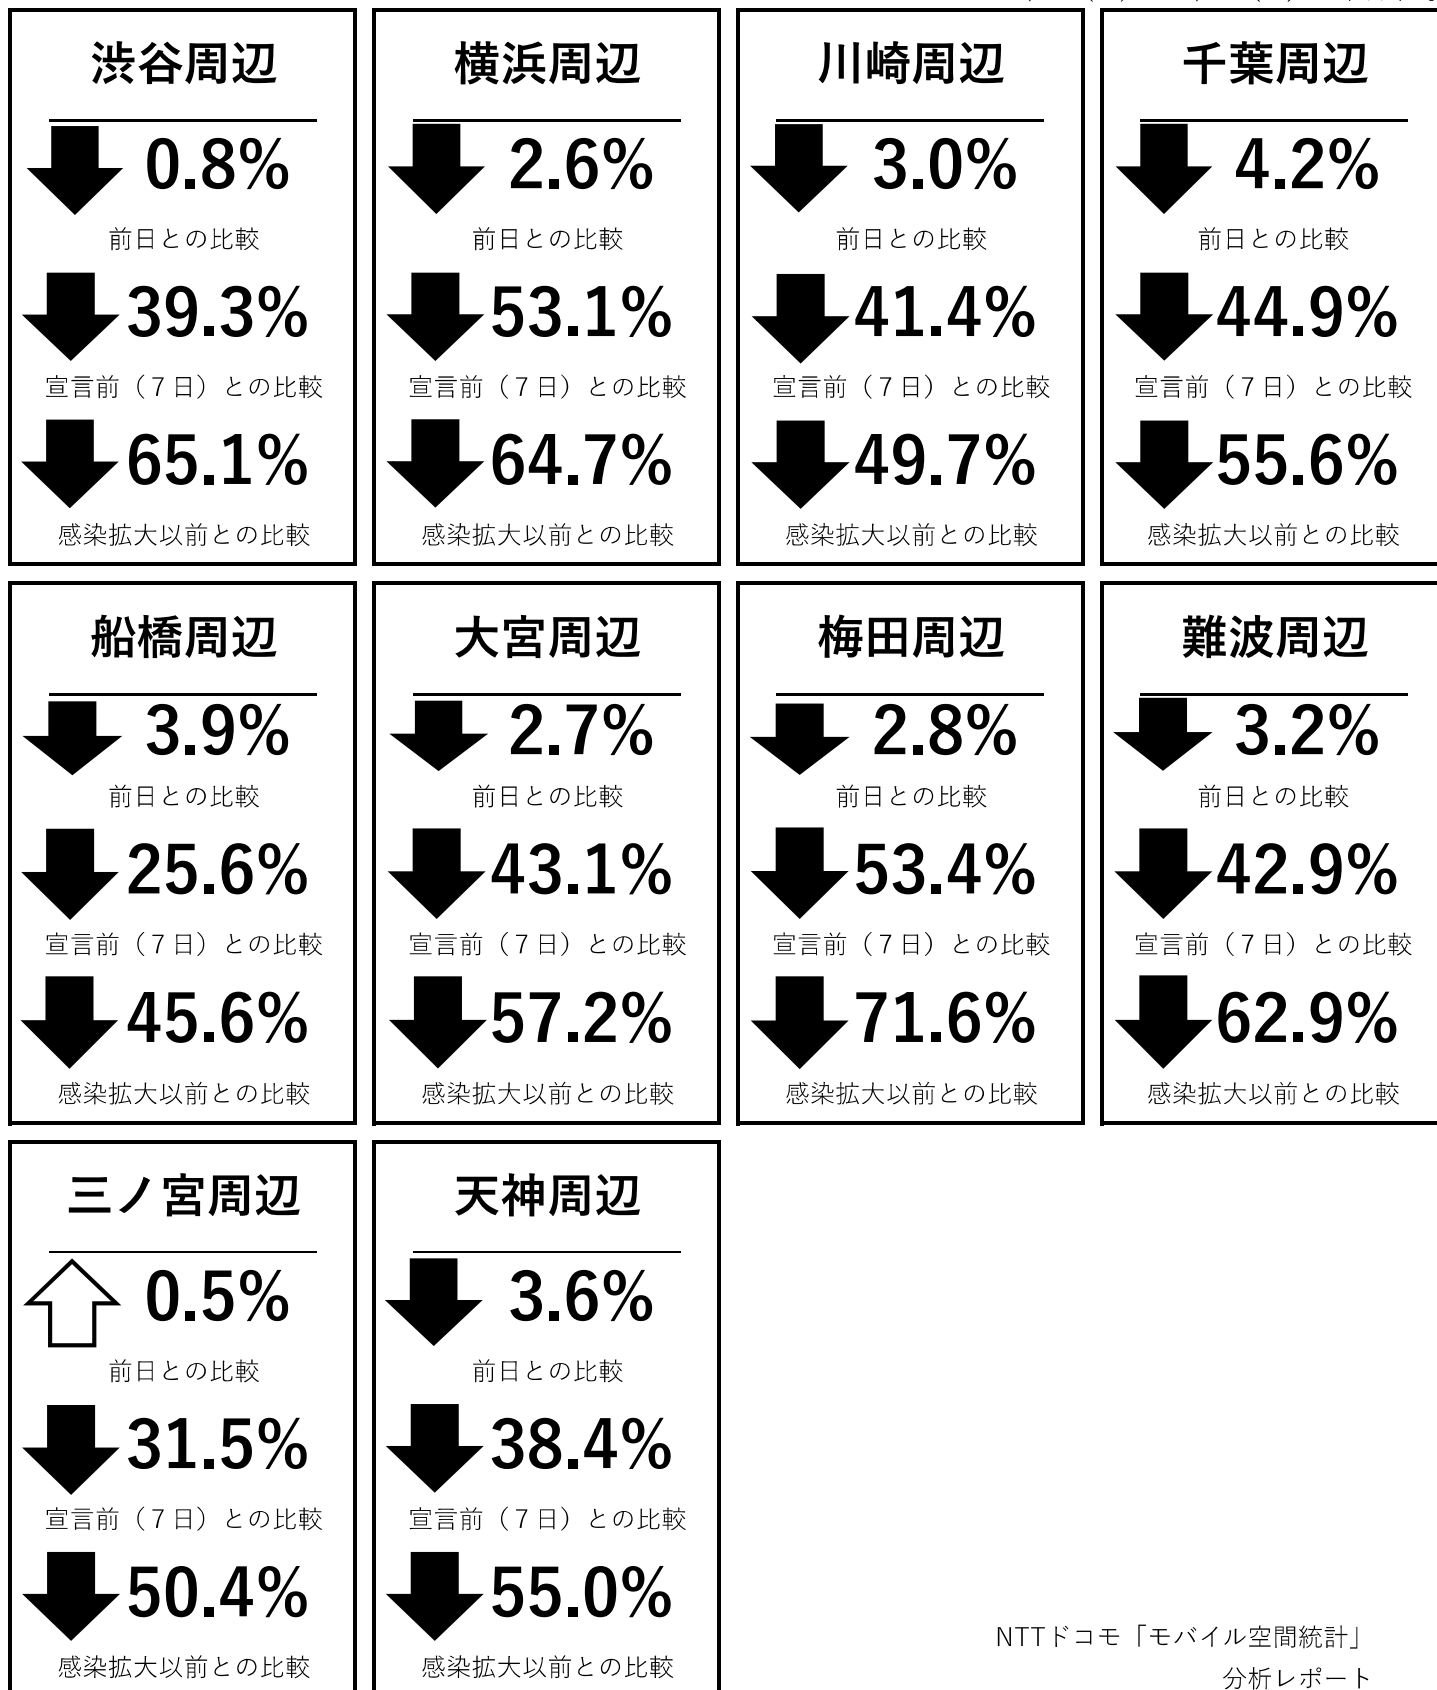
渋谷周辺

0.8%
前日との比較

39.3%
宣言前（7日）との比較

65.1%
感染拡大以前との比較

横浜周辺

2.6%
前日との比較

53.1%
宣言前（7日）との比較

64.7%
感染拡大以前との比較

川崎周辺

3.0%
前日との比較

41.4%
宣言前（7日）との比較

49.7%
感染拡大以前との比較

千葉周辺

4.2%
前日との比較

44.9%
宣言前（7日）との比較

55.6%
感染拡大以前との比較

船橋周辺

3.9%
前日との比較

25.6%
宣言前（7日）との比較

45.6%
感染拡大以前との比較

大宮周辺

2.7%
前日との比較

43.1%
宣言前（7日）との比較

57.2%
感染拡大以前との比較

梅田周辺

2.8%
前日との比較

53.4%
宣言前（7日）との比較

71.6%
感染拡大以前との比較

難波周辺

3.2%
前日との比較

42.9%
宣言前（7日）との比較

62.9%
感染拡大以前との比較

三ノ宮周辺

0.5%
前日との比較

31.5%
宣言前（7日）との比較

50.4%
感染拡大以前との比較

天神周辺

3.6%
前日との比較

38.4%
宣言前（7日）との比較

55.0%
感染拡大以前との比較

NTTドコモ「モバイル空間統計」
分析レポート